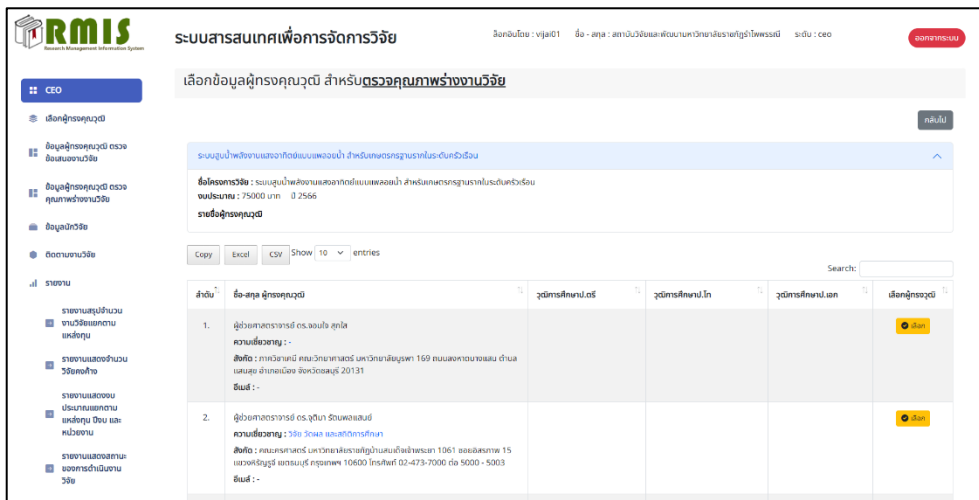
RMIS
Research Management Information System

ระบบสารสนเทศเพื่อการจัดการวิจัย

ล็อคอินโดย : vijai01 ชื่อ - สกุล : สถาบันวิจัยและพัฒนามหาวิทยาลัยราชภัฏรำไพพรรณี ระดับ : ceo

ออกจากระบบ

CEO

เลือกผู้ทรงคุณวุฒิ

ข้อมูลผู้ทรงคุณวุฒิ ตรวจข้อเสนองานวิจัย

ข้อมูลผู้ทรงคุณวุฒิ ตรวจคุณภาพร่างงานวิจัย

ข้อมูลนักวิจัย

ติดตามงานวิจัย

รายงาน

รายงานสรุปจำนวนงานวิจัยแยกตามแหล่งทุน

รายงานแสดงจำนวนวิจัยคงค้าง

รายงานแสดงงบประมาณแยกตามแหล่งทุน ปีงบ และหน่วยงาน

รายงานแสดงสถานะของการดำเนินงานวิจัย

เลือกข้อมูลผู้ทรงคุณวุฒิ สำหรับตรวจคุณภาพร่างงานวิจัย

กลับไป

ระบบสูบน้ำพลังงานแสงอาทิตย์แบบแพลอยน้ำ สำหรับเกษตรกรฐานรากในระดับครัวเรือน

ชื่อโครงการวิจัย : ระบบสูบน้ำพลังงานแสงอาทิตย์แบบแพลอยน้ำ สำหรับเกษตรกรฐานรากในระดับครัวเรือน
งบประมาณ : 75000 บาท ปี 2566
รายชื่อผู้ทรงคุณวุฒิ

Copy Excel CSV Show 10 entries

Search:

| ลำดับ | ชื่อ-สกุล ผู้ทรงคุณวุฒิ | วุฒิการศึกษาป.ตรี | วุฒิการศึกษาป.โท | วุฒิการศึกษาป.เอก | เลือกผู้ทรงวุฒิ |
|---|---|---|---|---|---|
| 1. | ผู้ช่วยศาสตราจารย์ ดร.จอมใจ สุกใส<br>ความเชี่ยวชาญ : -<br>สังกัด : ภาควิชาเคมี คณะวิทยาศาสตร์ มหาวิทยาลัยบูรพา 169 ถนนลงหาดบางแสน ตำบลแสนสุข อำเภอเมือง จังหวัดชลบุรี 20131<br>อีเมล์ : - | | | | เลือก |
| 2. | ผู้ช่วยศาสตราจารย์ ดร.จุฑิมา รัตนพลแสนย์<br>ความเชี่ยวชาญ : วิจัย วัดผล และสถิติการศึกษา<br>สังกัด : คณะครุศาสตร์ มหาวิทยาลัยราชภัฏบ้านสมเด็จเจ้าพระยา 1061 ซอยอิสรภาพ 15 แขวงหิรัญรูจี เขตธนบุรี กรุงเทพฯ 10600 โทรศัพท์ 02-473-7000 ต่อ 5000 - 5003<br>อีเมล์ : - | | | | เลือก |